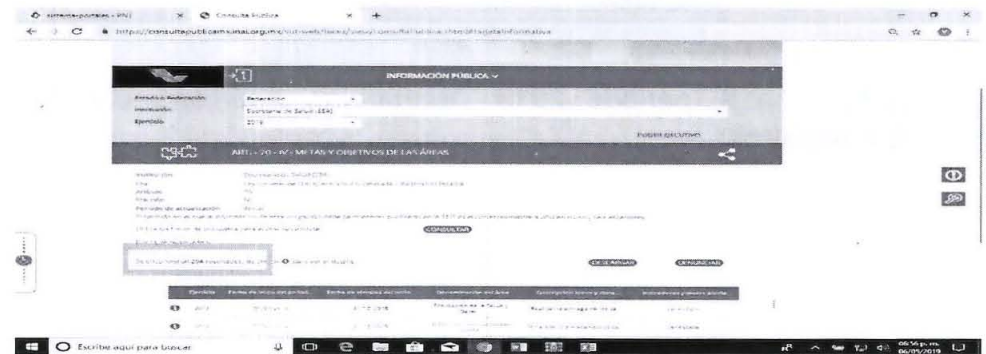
sistema-portales - INAI | Consulta Pública | +

https://consultapublicamx.inai.org.mx/vut-web/faces/view/consultaPublica.xhtml#tarjetaInformativa

INFORMACIÓN PÚBLICA

Estado o Federación: Federación
Institución: Secretaría de Salud (SSA)
Ejercicio: 2019

PODER EJECUTIVO

ART. - 70 - IV - METAS Y OBJETIVOS DE LAS ÁREAS

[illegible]

CONSULTAR

Se encontraron 204 resultados, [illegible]

DESCARGAR | DENUNCIAR

| Ejercicio | Fecha de inicio del periodo | Fecha de término del periodo | Denominación del Área | Descripción breve y clara | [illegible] |
|---|---|---|---|---|---|
| 2019 | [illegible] | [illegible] | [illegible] | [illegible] | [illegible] |
| 2019 | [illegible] | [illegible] | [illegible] | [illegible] | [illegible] |

Escribe aquí para buscar

06:56 p. m.
06/05/2019